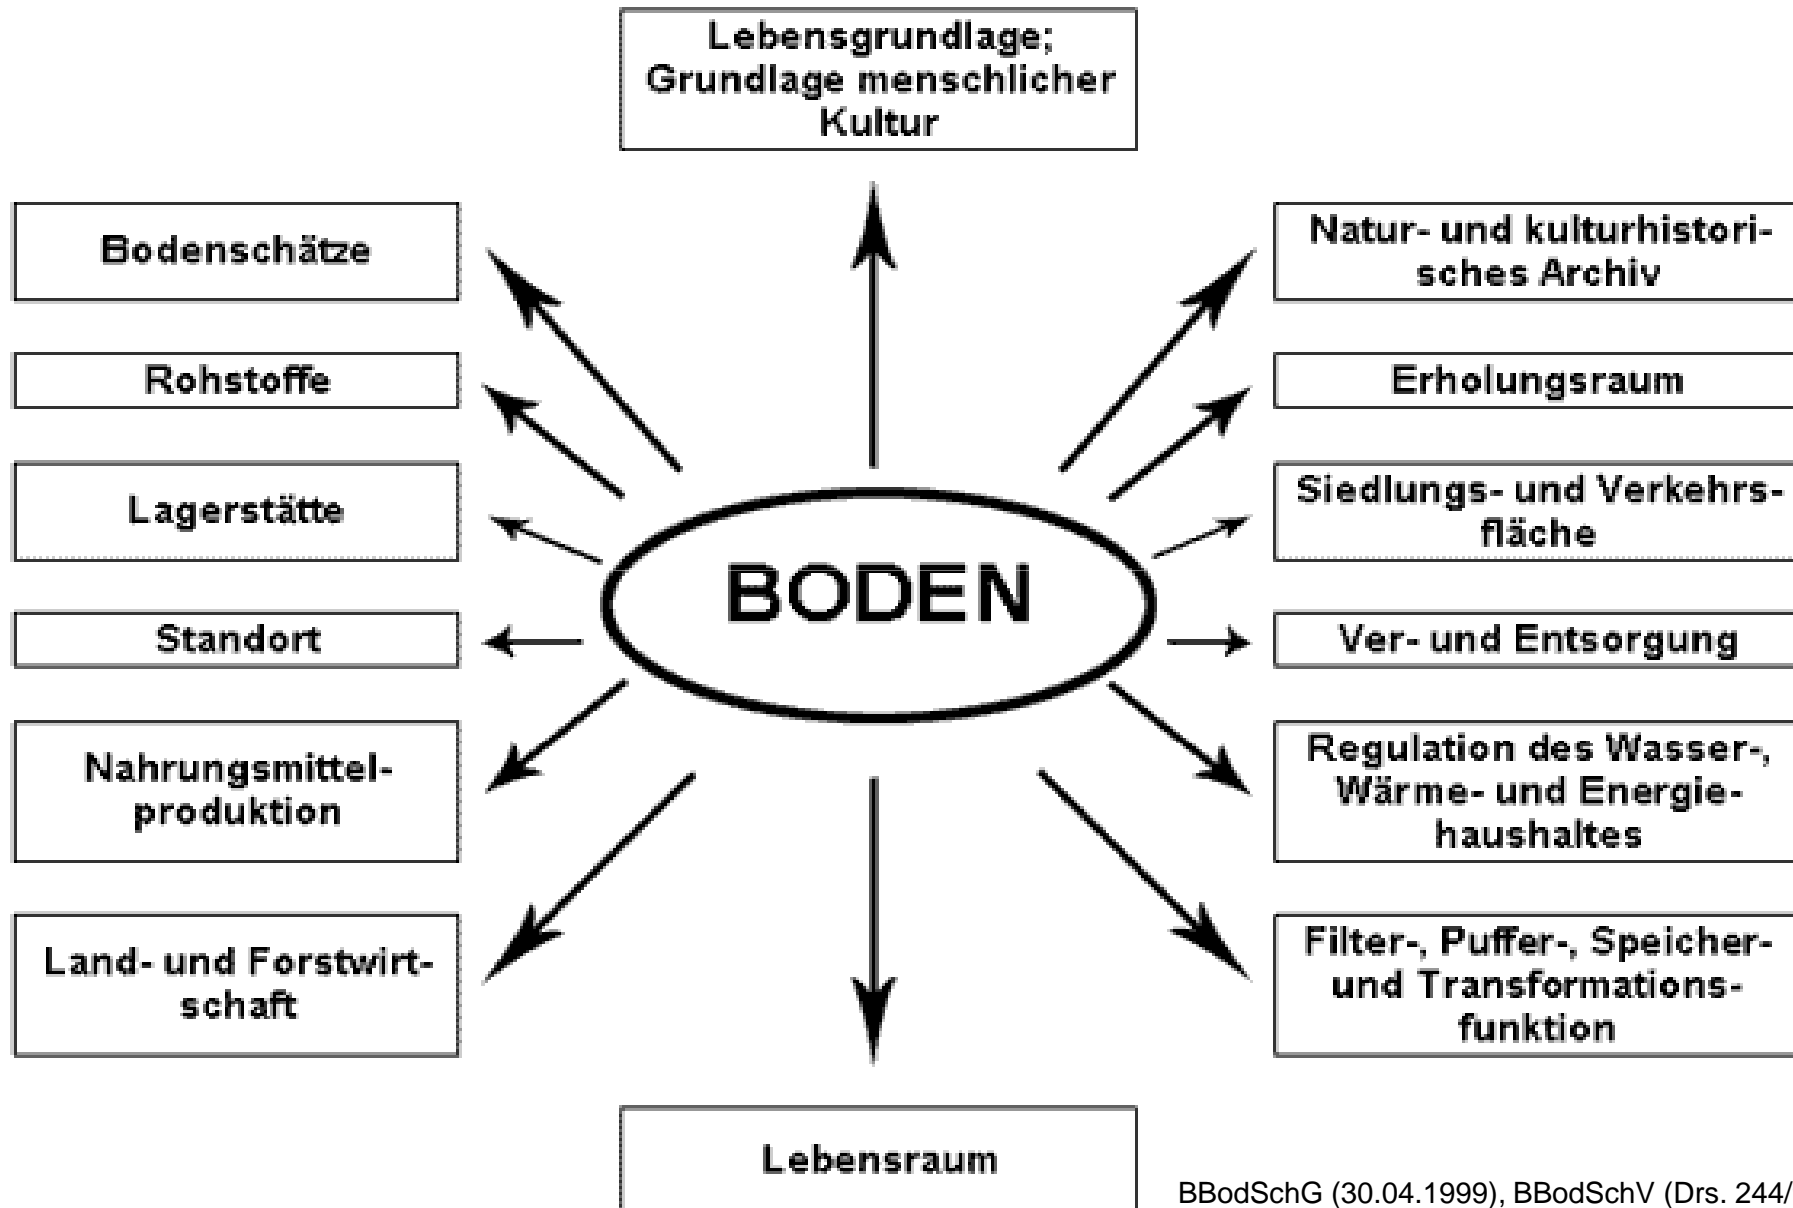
Lebensgrundlage; Grundlage menschlicher Kultur

Bodenschätze

Rohstoffe

Lagerstätte

Standort

Nahrungsmittelproduktion

Land- und Forstwirtschaft

BODEN

Natur- und kulturhistorisches Archiv

Erholungsraum

Siedlungs- und Verkehrsfläche

Ver- und Entsorgung

Regulation des Wasser-, Wärme- und Energiehaushaltes

Filter-, Puffer-, Speicher- und Transformationsfunktion

Lebensraum

BBodSchG (30.04.1999), BBodSchV (Drs. 244/